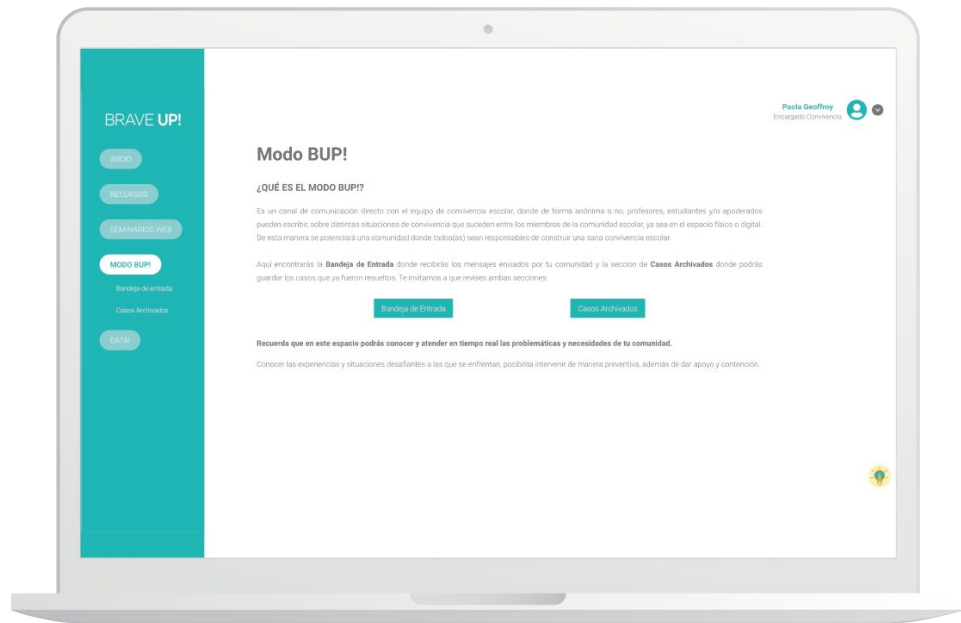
BRAVE UP!

INICIO

RECURSOS

SEMINARIOS WEB

MODO BUP!

Bandeja de entrada

Casos Archivados

DATA!

Paola Geoffroy
Encargado Convivencia

Modo BUP!

¿QUÉ ES EL MODO BUP!?

Es un canal de comunicación directo con el equipo de convivencia escolar, donde de forma anónima o no, profesores, estudiantes y/o apoderados pueden escribir, sobre distintas situaciones de convivencia que suceden entre los miembros de la comunidad escolar, ya sea en el espacio físico o digital. De esta manera se potenciará una comunidad donde todos(as) sean responsables de construir una sana convivencia escolar.

Aquí encontrarás la **Bandeja de Entrada** donde recibirás los mensajes enviados por tu comunidad y la seccion de **Casos Archivados** donde podrás guardar los casos que ya fueron resueltos. Te invitamos a que revises ambas secciones.

Bandeja de Entrada

Casos Archivados

**Recuerda que en este espacio podrás conocer y atender en tiempo real las problemáticas y necesidades de tu comunidad.**

Conocer las experiencias y situaciones desafiantes a las que se enfrentan, posibilita intervenir de manera preventiva, además de dar apoyo y contención.